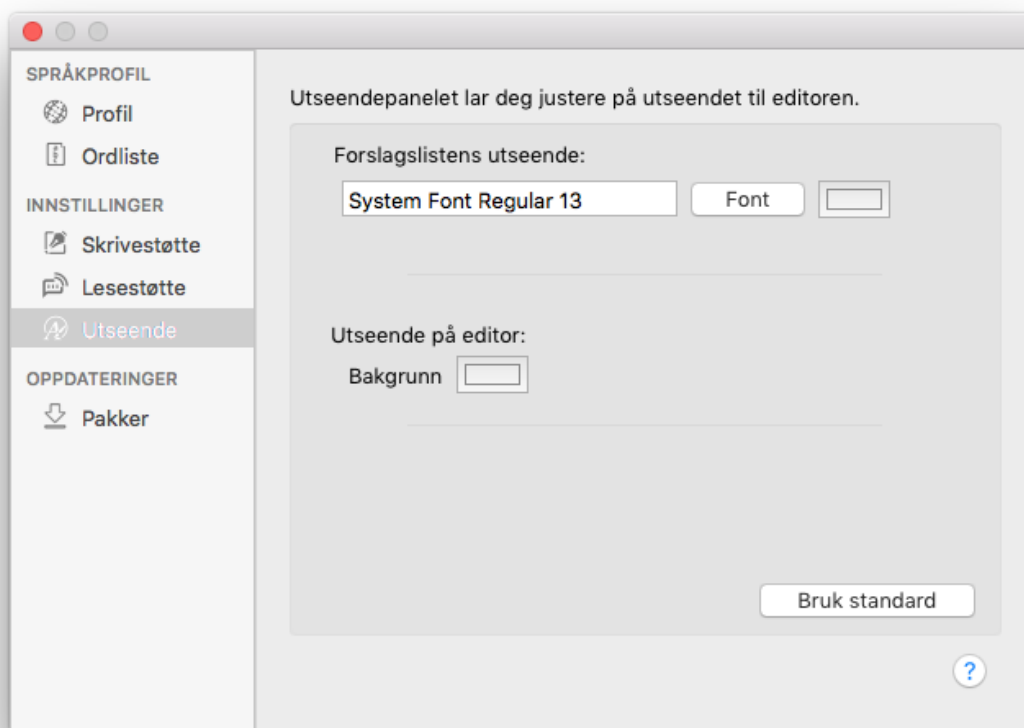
SPRÅKPROFIL
Profil
Ordliste
INNSTILLINGER
Skrivestøtte
Lesestøtte
Utseende
OPPDATERINGER
Pakker

Utseendepanelet lar deg justere på utseendet til editoren.

Forslagslistens utseende:
System Font Regular 13
Font

Utseende på editor:
Bakgrunn

Bruk standard

?